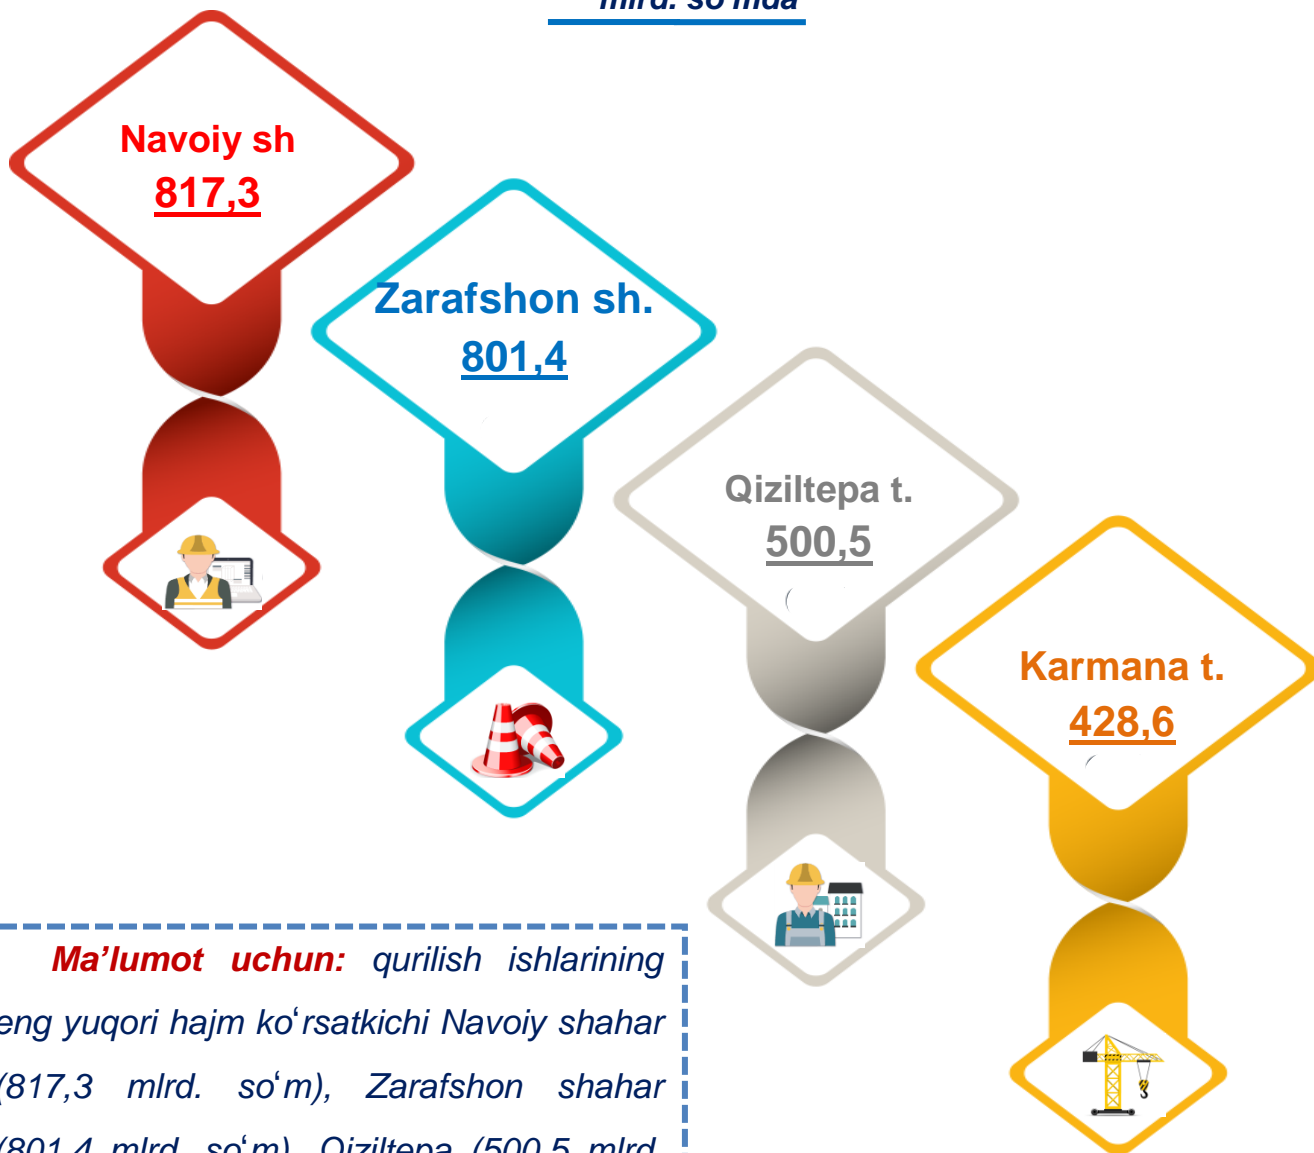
mlrd. so'mda

Navoiy sh
817,3

Zarafshon sh.
801,4

Qiziltepa t.
500,5

Karmana t.
428,6

Ma’lumot uchun: qurilish ishlarining eng yuqori hajm koʻrsatkichi Navoiy shahar (817,3 mlrd. soʻm), Zarafshon shahar (801,4 mlrd. soʻm), Qiziltepa (500,5 mlrd. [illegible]